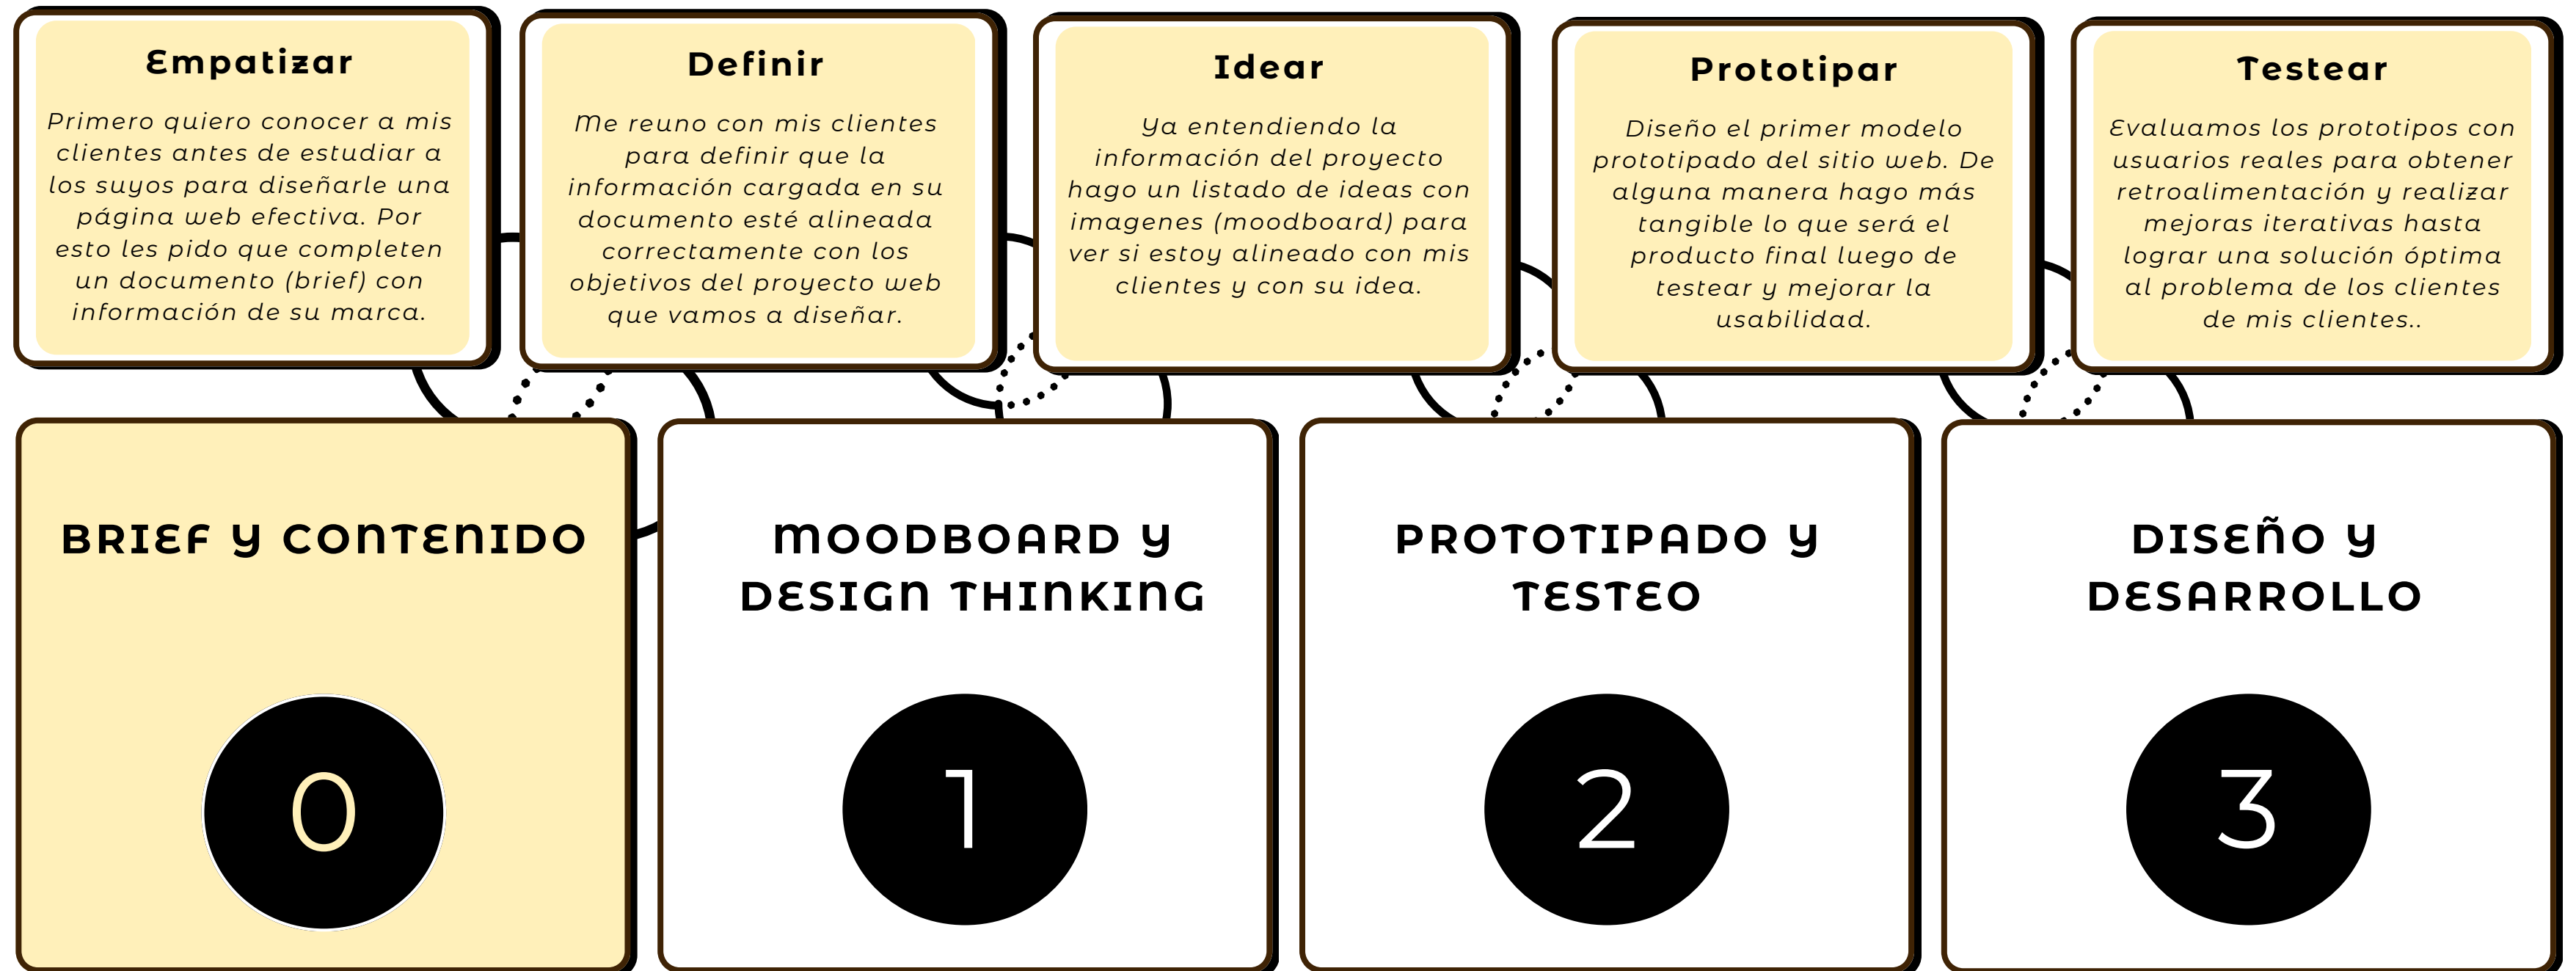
Empatizar

Primero quiero conocer a mis clientes antes de estudiar a los suyos para diseñarle una página web efectiva. Por esto les pido que completen un documento (brief) con información de su marca.

Definir

Me reuno con mis clientes para definir que la información cargada en su documento esté alineada correctamente con los objetivos del proyecto web que vamos a diseñar.

Idear

Ya entendiendo la información del proyecto hago un listado de ideas con imagenes (moodboard) para ver si estoy alineado con mis clientes y con su idea.

Prototipar

Diseño el primer modelo prototipado del sitio web. De alguna manera hago más tangible lo que será el producto final luego de testear y mejorar la usabilidad.

Testear

Evaluamos los prototipos con usuarios reales para obtener retroalimentación y realizar mejoras iterativas hasta lograr una solución óptima al problema de los clientes de mis clientes..

BRIEF Y CONTENIDO

0

MOODBOARD Y DESIGN THINKING

1

PROTOTIPADO Y TESTEO

2

DISEÑO Y DESARROLLO

3